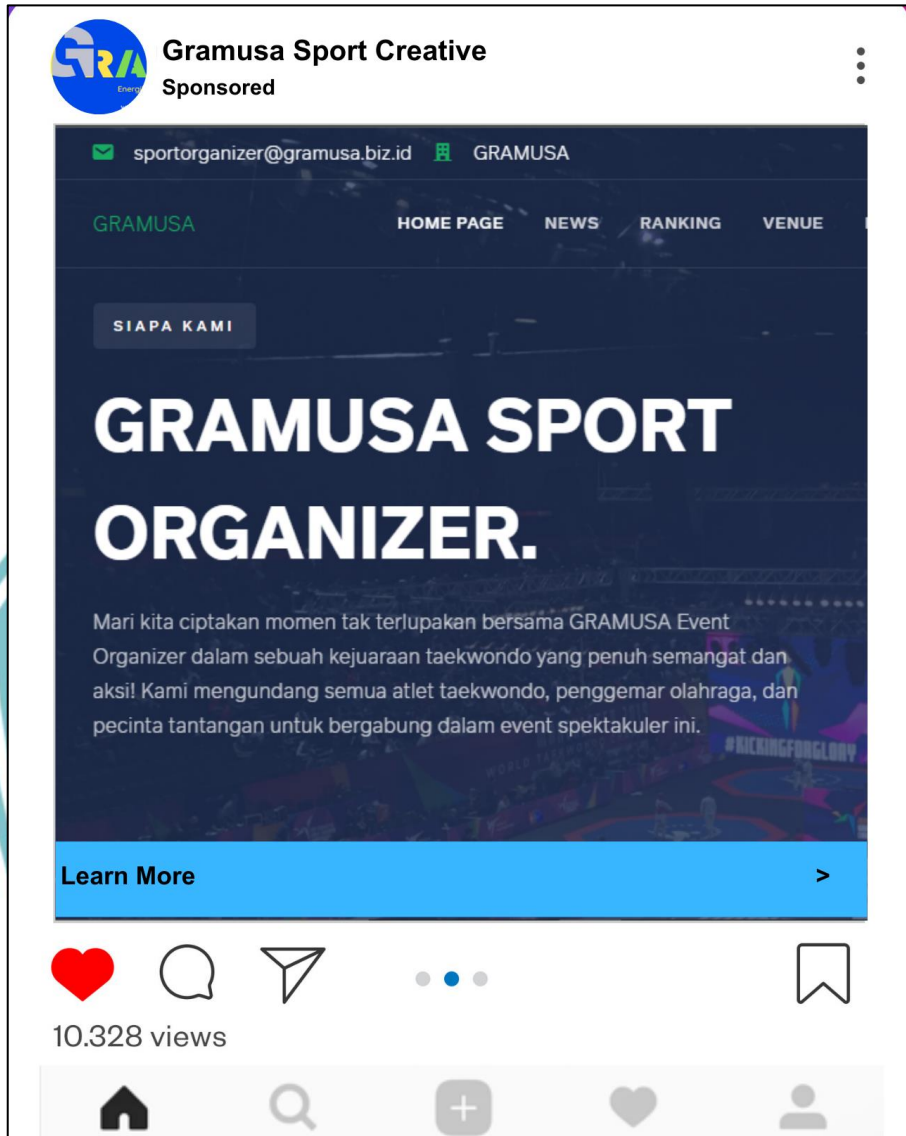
GRA Energ

Gramusa Sport Creative
Sponsored

sportorganizer@gramusa.biz.id GRAMUSA

GRAMUSA HOME PAGE NEWS RANKING VENUE

SIAPA KAMI

GRAMUSA SPORT ORGANIZER.

Mari kita ciptakan momen tak terlupakan bersama GRAMUSA Event Organizer dalam sebuah kejuaraan taekwondo yang penuh semangat dan aksi! Kami mengundang semua atlet taekwondo, penggemar olahraga, dan pecinta tantangan untuk bergabung dalam event spektakuler ini.

#KICKINGFORGLORY

Learn More >

10.328 views